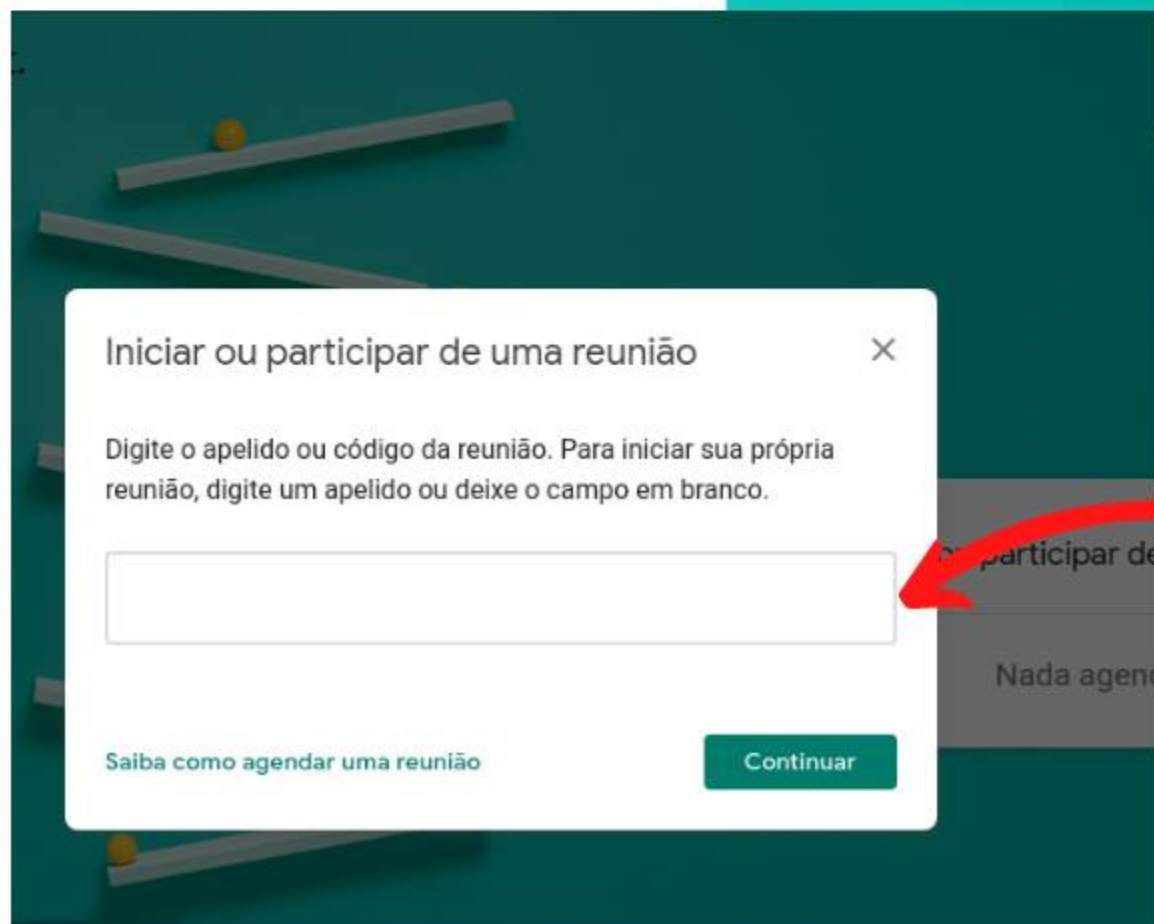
Iniciar ou participar de uma reunião

×

Digite o apelido ou código da reunião. Para iniciar sua própria reunião, digite um apelido ou deixe o campo em branco.

Saiba como agendar uma reunião

Continuar

participar de

Nada agen